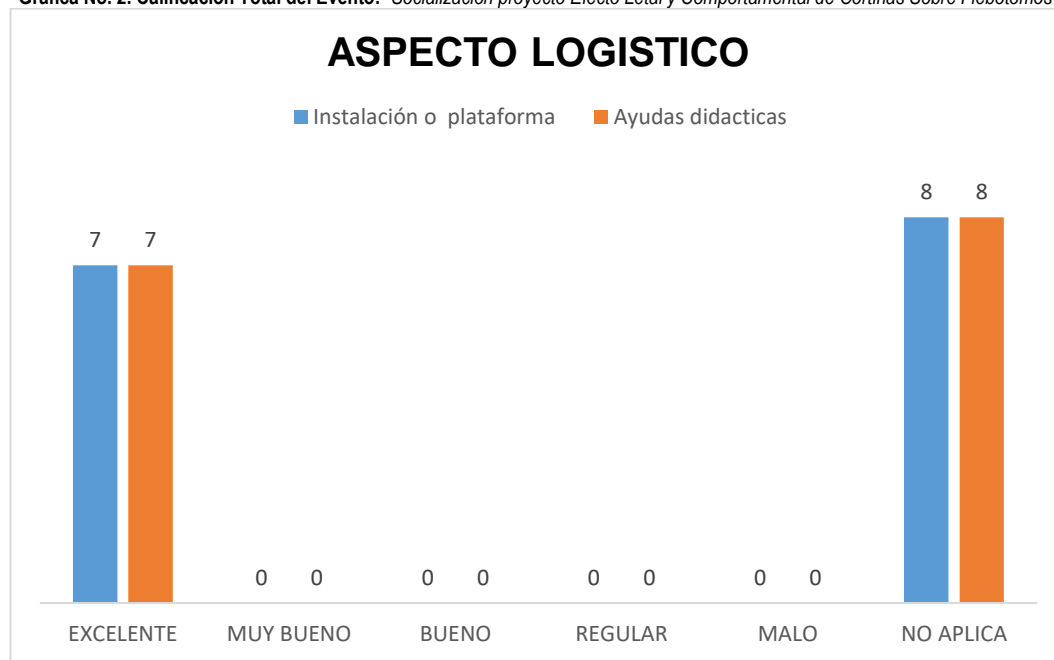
Gráfica No. 2. Calificación Total del Evento: Socialización proyecto Efecto Letal y Comportamental de Cortinas Sobre Flebotomos

ASPECTO LOGISTICO

Instalación o plataforma Ayudas didacticas

| | Instalación o plataforma | Ayudas didacticas |
|---|---|---|
| EXCELENTE | 7 | 7 |
| MUY BUENO | 0 | 0 |
| BUENO | 0 | 0 |
| REGULAR | 0 | 0 |
| MALO | 0 | 0 |
| NO APLICA | 8 | 8 |